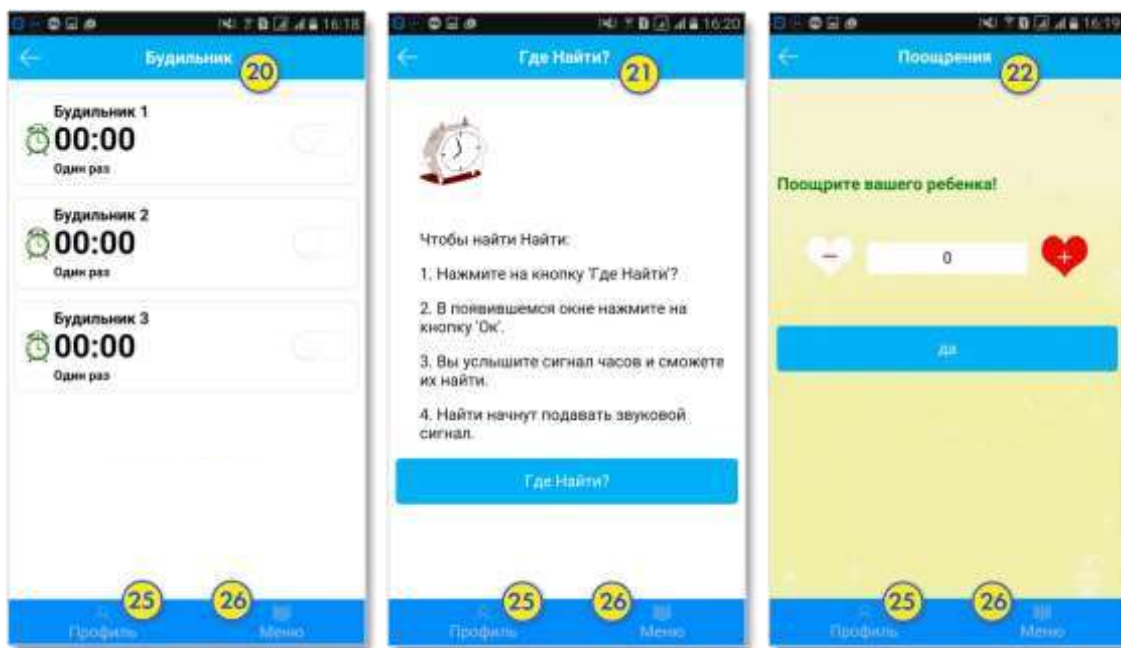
16:18

Будильник 20

Будильник 1
00:00
Один раз

Будильник 2
00:00
Один раз

Будильник 3
00:00
Один раз

25 26
Профиль Меню

16:20

Где Найти? 21

Чтобы найти Найти:

1. Нажмите на кнопку 'Где Найти'?

2. В появившемся окне нажмите на кнопку 'Ок'.

3. Вы услышите сигнал часов и сможете их найти.

4. Найти начнут подавать звуковой сигнал.

Где Найти?

25 26
Профиль Меню

16:19

Поощрения 22

Поощрите вашего ребенка!

0

да

25 26
Профиль Меню